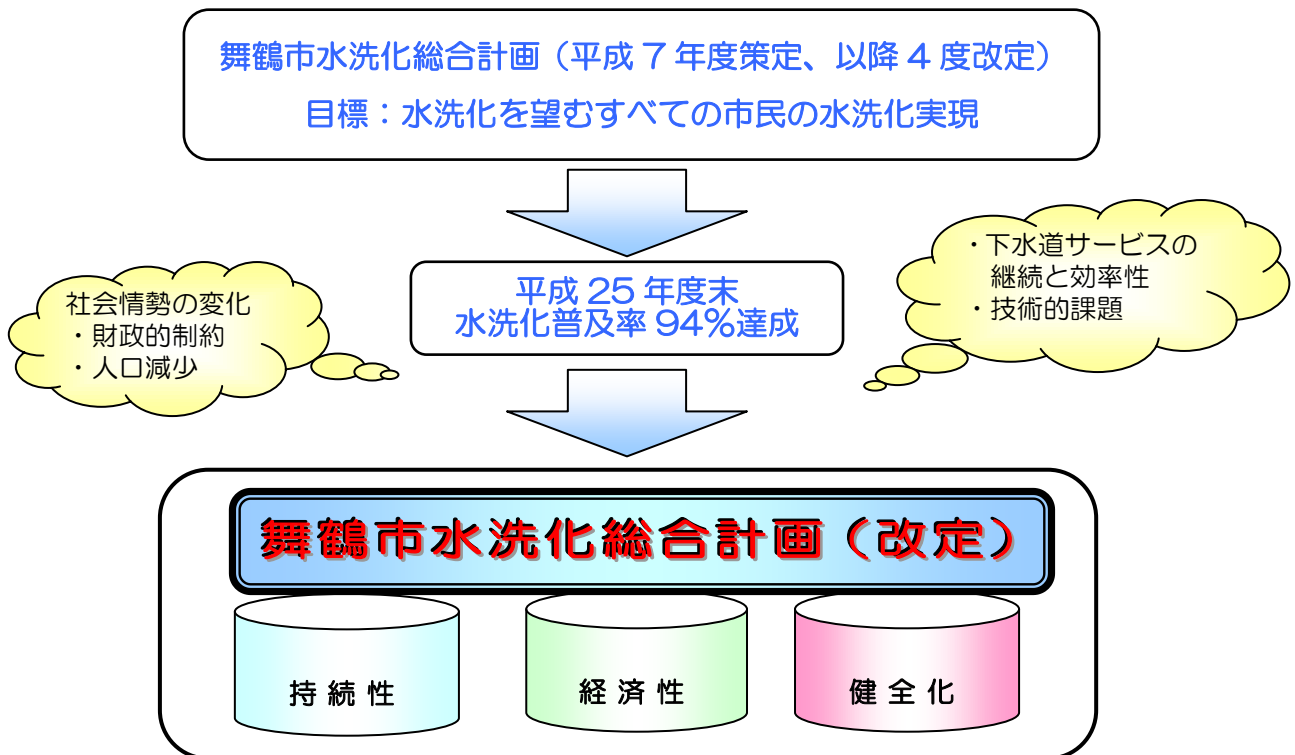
舞鶴市水洗化総合計画（平成７年度策定、以降４度改定）
目標：水洗化を望むすべての市民の水洗化実現

社会情勢の変化
・財政的制約
・人口減少

平成 25 年度末
水洗化普及率 94%達成

・下水道サービスの継続と効率性
・技術的課題

舞鶴市水洗化総合計画（改定）

持続性

経済性

健全化